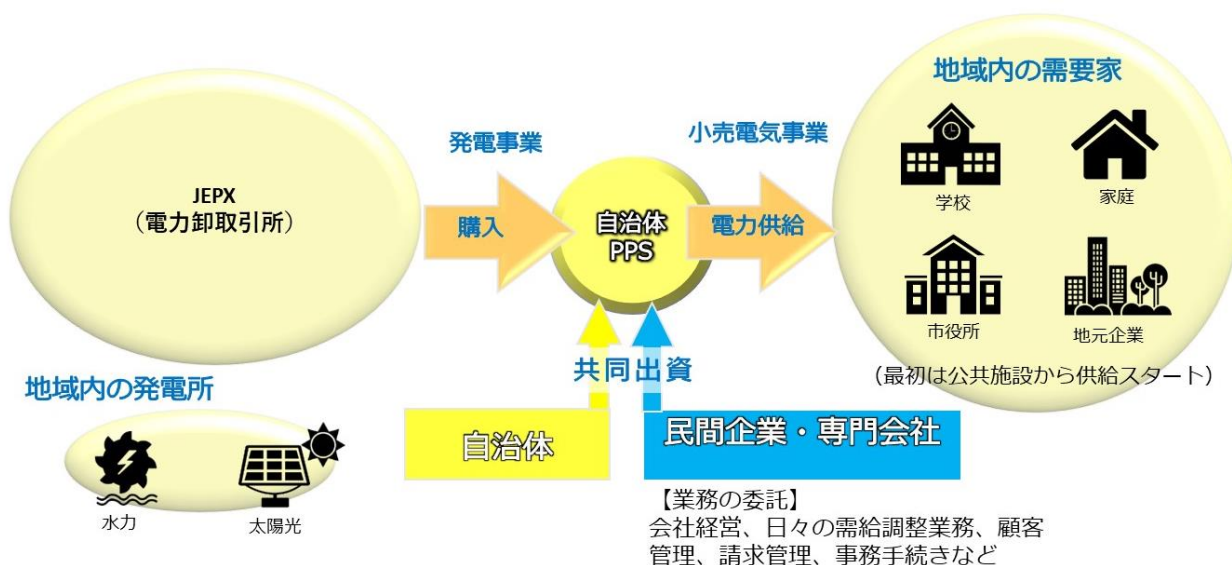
JEPX
（電力卸取引所）

発電事業

購入

自治体
PPS

小売電気事業

電力供給

地域内の需要家

学校

家庭

市役所

地元企業

（最初は公共施設から供給スタート）

地域内の発電所

水力

太陽光

共同出資

自治体

民間企業・専門会社

【業務の委託】
会社経営、日々の需給調整業務、顧客管理、請求管理、事務手続きなど